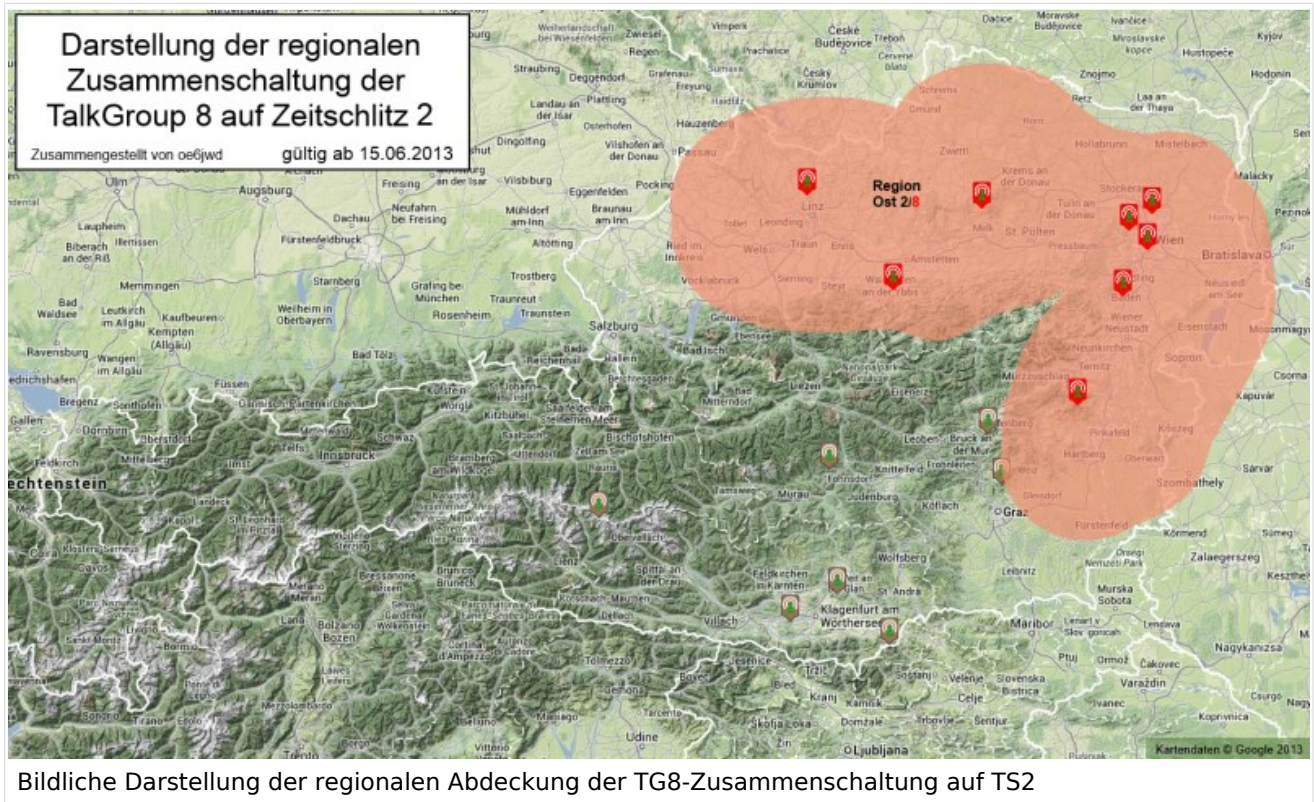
Darstellung der regionalen Zusammenschaltung der TalkGroup 8 auf Zeitschlitz 2

Zusammengestellt von oe6jwd gültig ab 15.06.2013

Region Ost 2/8

Kartendaten © Google 2013

Bildliche Darstellung der regionalen Abdeckung der TG8-Zusammenschaltung auf TS2